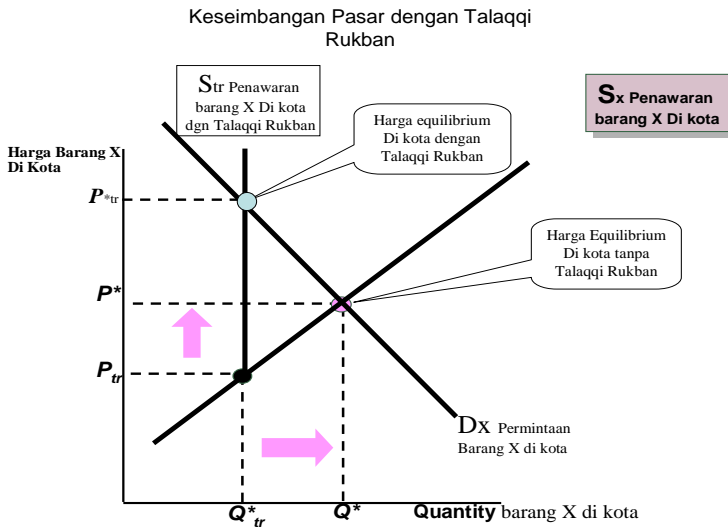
Keseimbangan Pasar dengan Talaqqi Rukban

Str Penawaran barang X Di kota dgn Talaqqi Rukban

Sx Penawaran barang X Di kota

Harga equilibrium Di kota dengan Talaqqi Rukban

Harga Barang X Di Kota

$P*_{tr}$

Harga Equilibrium Di kota tanpa Talaqqi Rukban

$P*$

$P_{tr}$

Dx Permintaan Barang X di kota

$Q^*_{tr}$

$Q^*$

Quantity barang X di kota